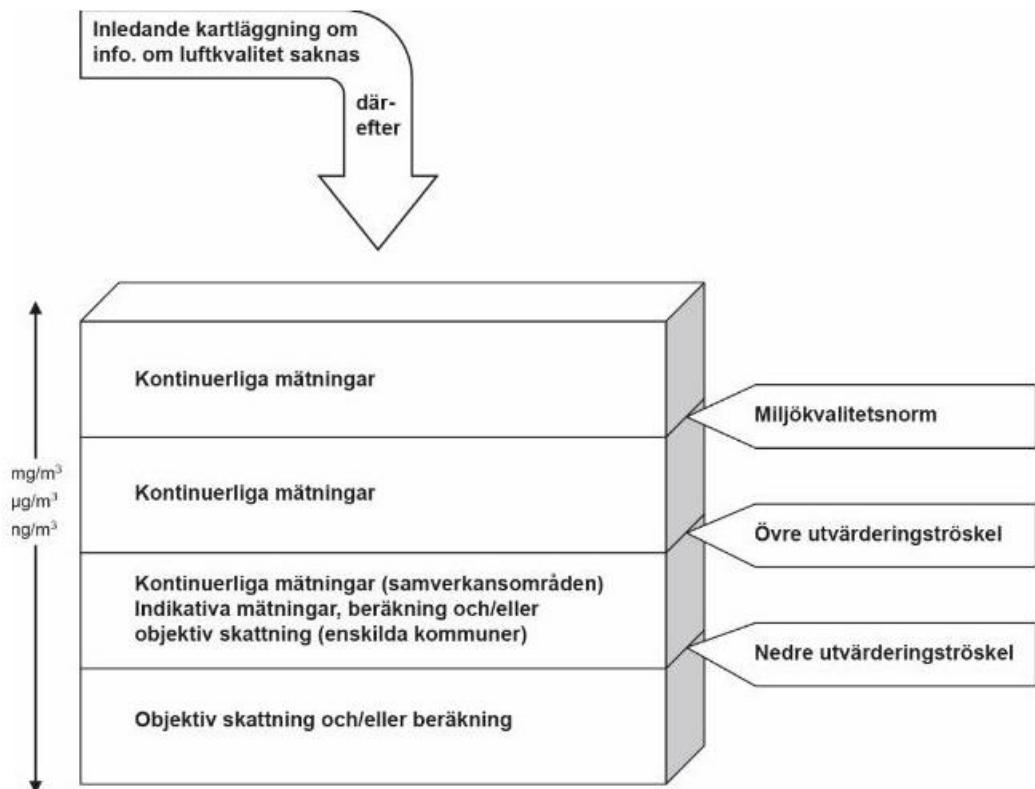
Inledande kartläggning om info. om luftkvalitet saknas

där- efter

mg/m$^3$
µg/m$^3$
ng/m$^3$

Kontinuerliga mätningar

Miljökvalitetsnorm

Kontinuerliga mätningar

Övre utvärderingströskel

Kontinuerliga mätningar (samverkansområden)
Indikativa mätningar, beräkning och/eller objektiv skattning (enskilda kommuner)

Nedre utvärderingströskel

Objektiv skattning och/eller beräkning